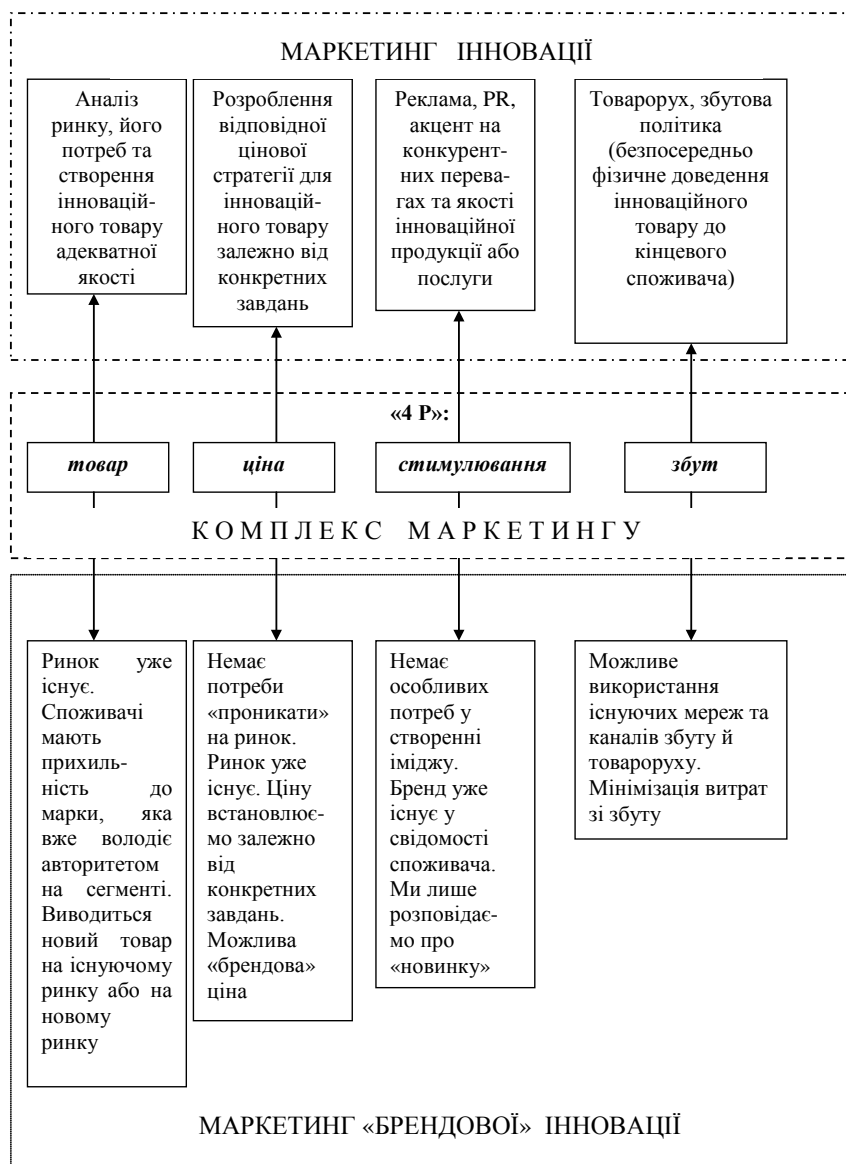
МАРКЕТИНГ ІННОВАЦІЇ

Аналіз ринку, його потреб та створення інноваційного товару адекватної якості

Розроблення відповідної цінової стратегії для інноваційного товару залежно від конкретних завдань

Реклама, PR, акцент на конкурентних перевагах та якості інноваційної продукції або послуги

Товарорух, збутова політика (безпосередньо фізичне доведення інноваційного товару до кінцевого споживача)

«4 Р»:

товар

ціна

стимулювання

збут

КОМПЛЕКС МАРКЕТИНГУ

Ринок уже існує. Споживачі мають прихильність до марки, яка вже володіє авторитетом на сегменті. Виводиться новий товар на існуючому ринку або на новому ринку

Немає потреби «проникати» на ринок. Ринок уже існує. Ціну встановлюємо залежно від конкретних завдань. Можлива «брендова» ціна

Немає особливих потреб у створенні іміджу. Бренд уже існує у свідомості споживача. Ми лише розповідаємо про «новинку»

Можливе використання існуючих мереж та каналів збуту й товароруху. Мінімізація витрат зі збуту

МАРКЕТИНГ «БРЕНДОВОЇ» ІННОВАЦІЇ